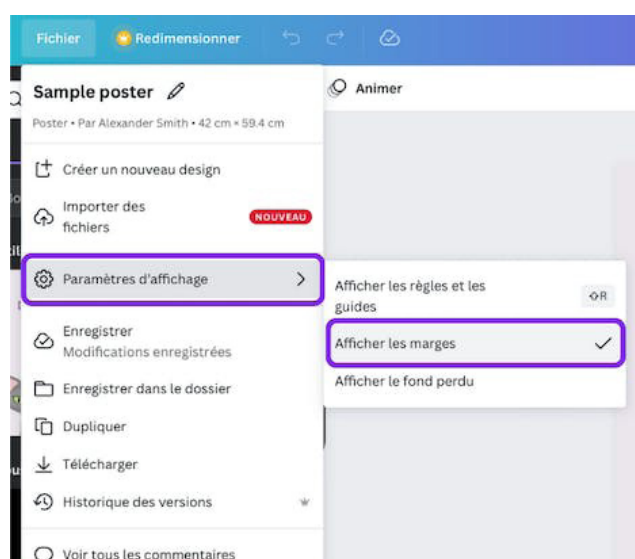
Fichier
Redimensionner

Animer

Sample poster
Poster • Par Alexander Smith • 42 cm × 59.4 cm

Créer un nouveau design
Importer des fichiers
NOUVEAU
Paramètres d'affichage
Enregistrer
Modifications enregistrées
Enregistrer dans le dossier
Dupliquer
Télécharger
Historique des versions
Voir tous les commentaires

Afficher les règles et les guides
⇧R
Afficher les marges
Afficher le fond perdu